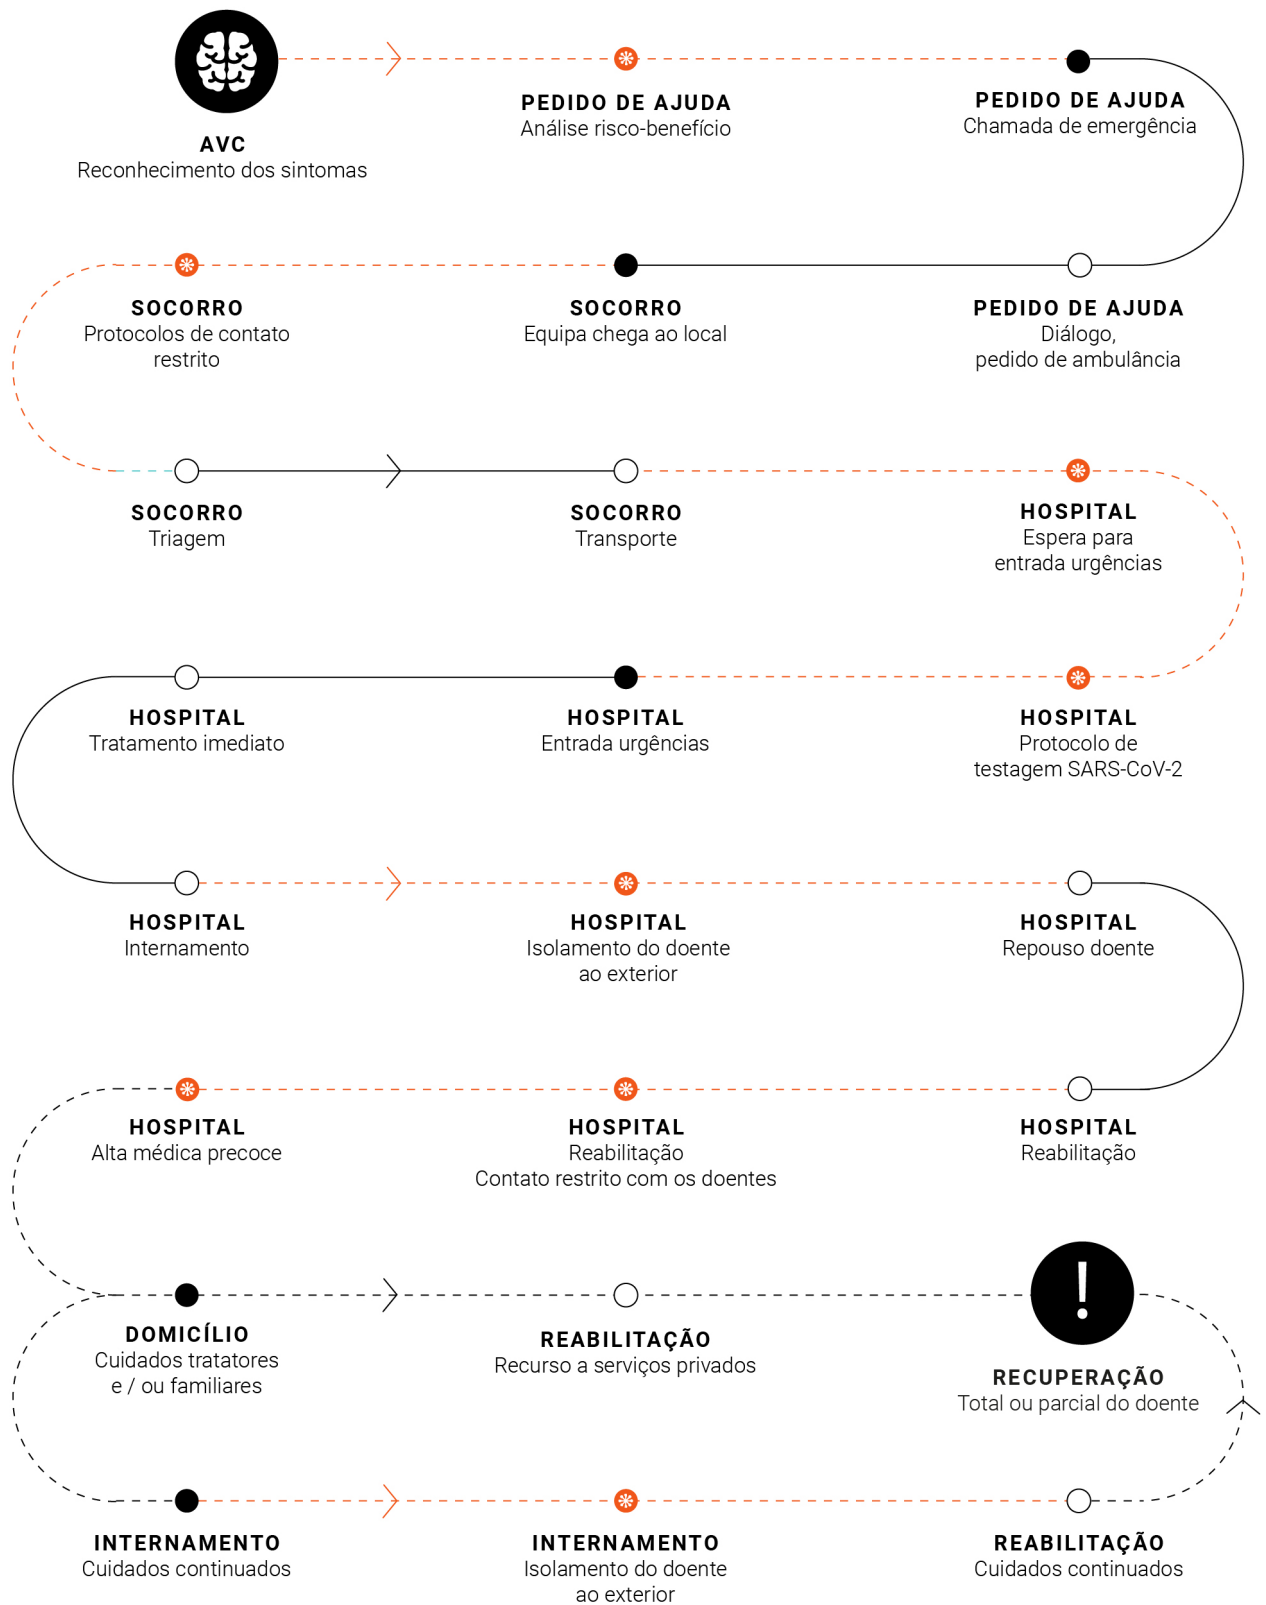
AVC
Reconhecimento dos sintomas

PEDIDO DE AJUDA
Análise risco-benefício

PEDIDO DE AJUDA
Chamada de emergência

SOCORRO
Protocolos de contato restrito

SOCORRO
Equipa chega ao local

PEDIDO DE AJUDA
Diálogo, pedido de ambulância

SOCORRO
Triagem

SOCORRO
Transporte

HOSPITAL
Espera para entrada urgências

HOSPITAL
Tratamento imediato

HOSPITAL
Entrada urgências

HOSPITAL
Protocolo de testagem SARS-CoV-2

HOSPITAL
Internamento

HOSPITAL
Isolamento do doente ao exterior

HOSPITAL
Repouso doente

HOSPITAL
Alta médica precoce

HOSPITAL
Reabilitação
Contato restrito com os doentes

HOSPITAL
Reabilitação

DOMICÍLIO
Cuidados tratatores e / ou familiares

REABILITAÇÃO
Recurso a serviços privados

RECUPERAÇÃO
Total ou parcial do doente

INTERNAMENTO
Cuidados continuados

INTERNAMENTO
Isolamento do doente ao exterior

REABILITAÇÃO
Cuidados continuados